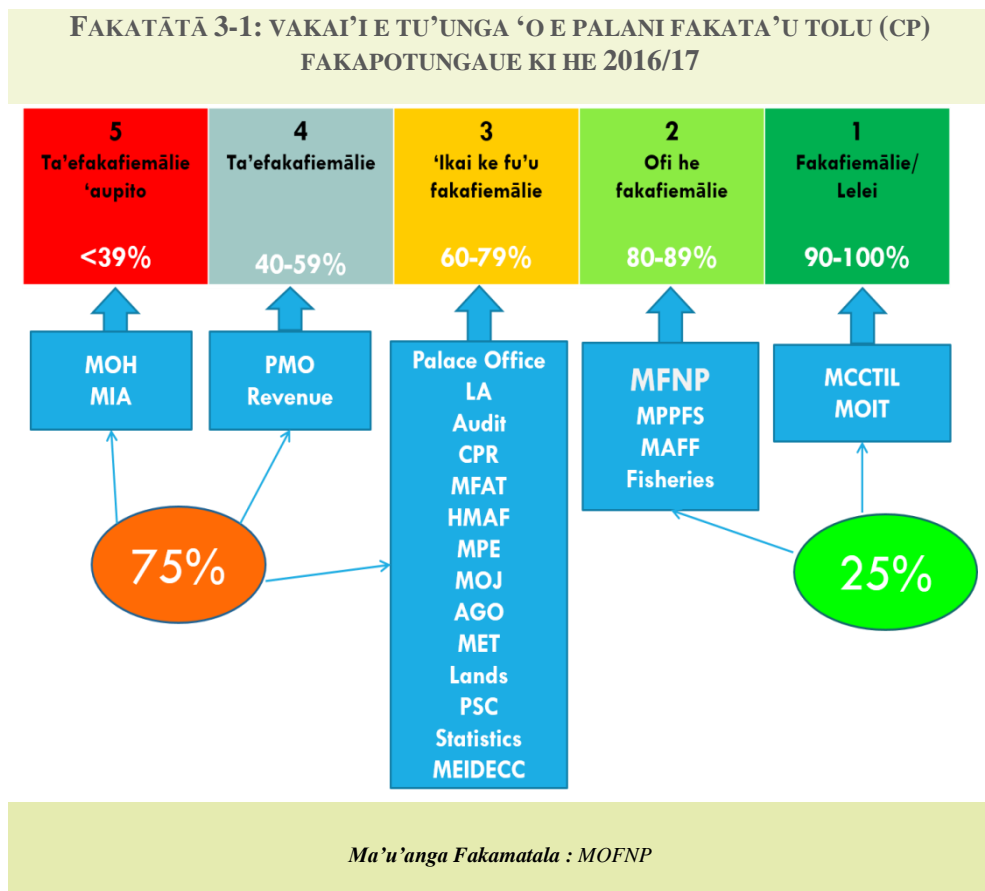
FAKATĀTĀ 3-1: VAKAI'I E TU'UNGA 'O E PALANI FAKATA'U TOLU (CP) FAKAPOTUNGAUE KI HE 2016/17

5
Ta'efakafiemālie 'aupito
<39%

4
Ta'efakafiemālie
40-59%

3
'Ikai ke fu'u fakafiemālie
60-79%

2
Ofi he fakafiemālie
80-89%

1
Fakafiemālie/ Lelei
90-100%

MOH
MIA

PMO
Revenue

Palace Office
LA
Audit
CPR
MFAT
HMAF
MPE
MOJ
AGO
MET
Lands
PSC
Statistics
MEIDECC

MFNP
MPPFS
MAFF
Fisheries

MCCTIL
MOIT

75%

25%

Ma'u'anga Fakamatala : MOFNP